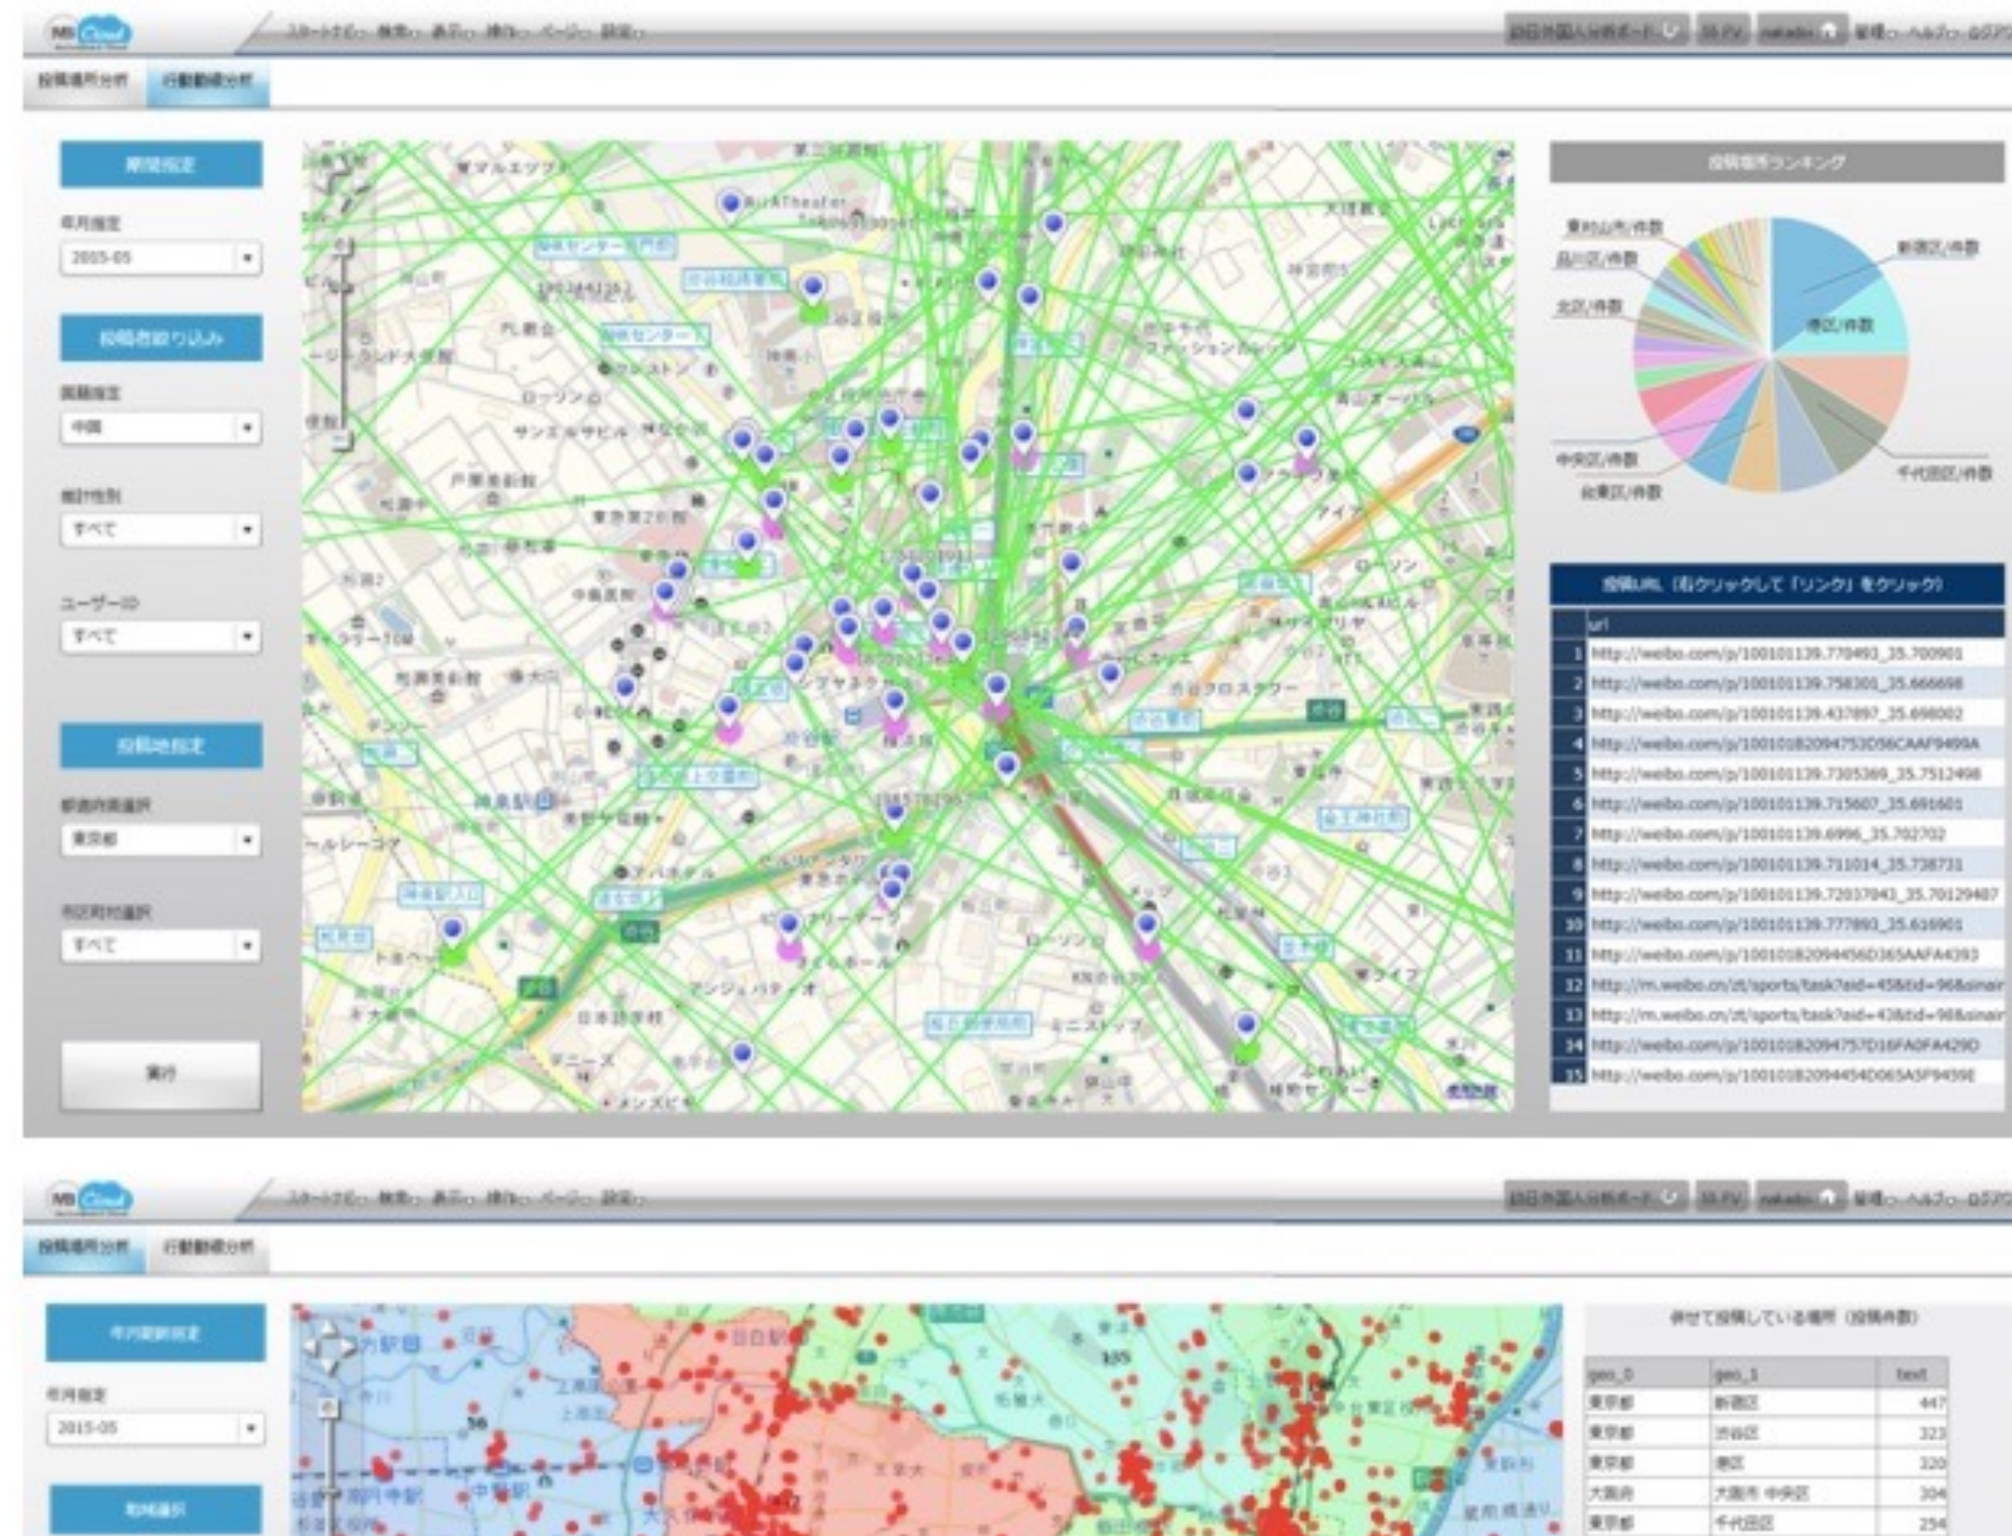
MB Cloud

スタートナビ 検索 表示 操作 ページ 設定

訪日外国人分析ボード

投稿場所分析 行動動線分析

期間指定

年月指定

2015-05

投稿者絞り込み

国籍指定

中国

推計性別

すべて

ユーザーID

すべて

投稿地指定

都道府県選択

東京都

市区町村選択

すべて

実行

投稿場所ランキング

東村山市/件数

品川区/件数

北区/件数

新宿区/件数

港区/件数

中央区/件数

台東区/件数

千代田区/件数

投稿URL（右クリックして「リンク」をクリック）

| | url |
|---|---|
| 1 | http://weibo.com/p/100101139.770493_35.700901 |
| 2 | http://weibo.com/p/100101139.758301_35.666698 |
| 3 | http://weibo.com/p/100101139.437897_35.698002 |
| 4 | http://weibo.com/p/1001018209475305 6CAAF9499A |
| 5 | http://weibo.com/p/100101139.7305369_35.7512498 |
| 6 | http://weibo.com/p/100101139.715607_35.691601 |
| 7 | http://weibo.com/p/100101139.6996_35.702702 |
| 8 | http://weibo.com/p/100101139.711014_35.738731 |
| 9 | http://weibo.com/p/100101139.72037043_35.70129407 |
| 10 | http://weibo.com/p/100101139.777893_35.616901 |
| 11 | http://weibo.com/p/1001018209445 6D365AAFA4393 |
| 12 | http://m.weibo.cn/zt/sports/task?aid=45&tid=96&sinair |
| 13 | http://m.weibo.cn/zt/sports/task?aid=43&tid=98&sinair |
| 14 | http://weibo.com/p/10010182094757D16FA0FA429D |
| 15 | http://weibo.com/p/1001018209445 4D065A5F9459E |

MB Cloud

スタートナビ 検索 表示 操作 ページ 設定

訪日外国人分析ボード

投稿場所分析 行動動線分析

年月期間指定

年月指定

2015-05

地域選択

併せて投稿している場所（投稿件数）

| geo_0 | geo_1 | text |
|---|---|---|
| 東京都 | 新宿区 | 447 |
| 東京都 | 渋谷区 | 323 |
| 東京都 | 港区 | 320 |
| 大阪府 | 大阪市 中央区 | 304 |
| 東京都 | 千代田区 | 294 |